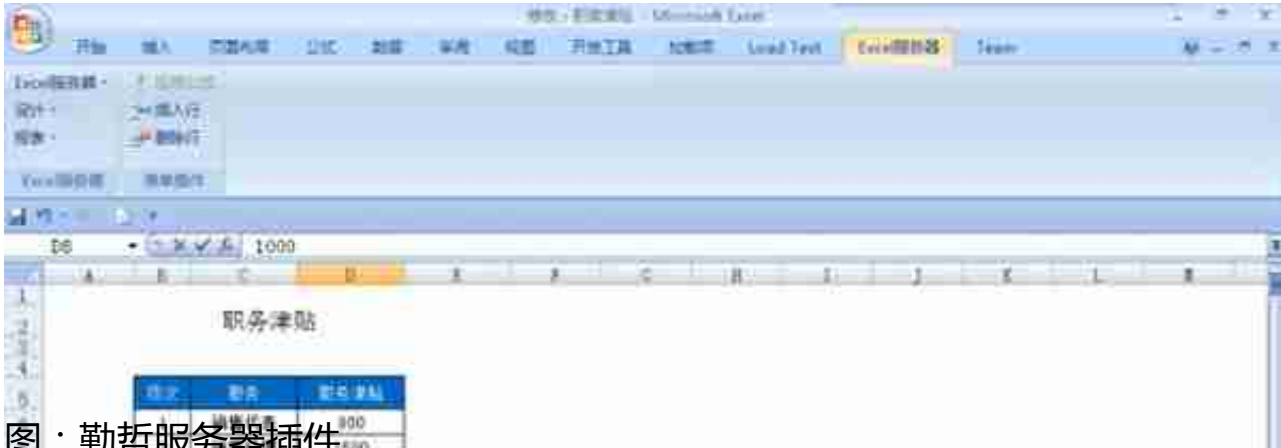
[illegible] - Microsoft Excel

开始 插入 页面布局 公式 数据 审阅 视图 开发工具 加载项 Load Test Excel服务器 Team

Excel服务器 · 设计 · 报表 ·
插入行
删除行
Excel服务器 简单操作

D8 1000

A B C D E F G H I J K L M

1
2
3
4
5

职务津贴

| 序次 | 职务 | 职务津贴 |
|---|---|---|
| 1 | 销售经理 | 800 |
| | | 500 |

图：勤哲服务器插件